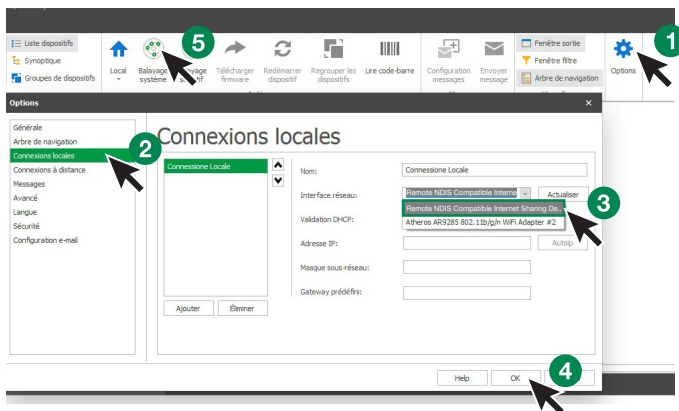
Liste dispositifs
Synoptique
Groupes de dispositifs
Local
Balayage système
Balayage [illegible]if
Télécharger firmware
Redémarrer dispositif
Regrouper les dispositifs
Lire code-barre
Configuration messages
Envoyer message
Fenêtre sortie
Fenêtre filtre
Arbre de navigation
Options
5
1

Options

Générale
Arbre de navigation
Connexions locales
Connexions à distance
Messages
Avancé
Langue
Sécurité
Configuration e-mail

2

Connexions locales

Connessione Locale

Nom: Connessione Locale
Interface réseau: Remote NDIS Compatible Interne
Actualiser
Remote NDIS Compatible Internet Sharing De...
Atheros AR9285 802.11b/g/n WiFi Adapter #2
Validation DHCP:
Adresse IP:
Autoip
Masque sous-réseau:
Gateway prédéfini:

3

Ajouter
Éliminer

Help
OK
4